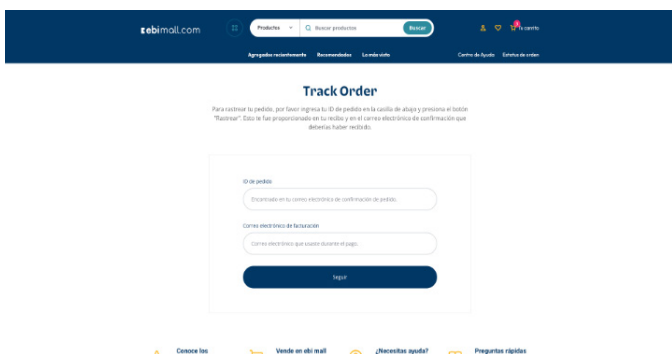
ebimall.com

Productos

Buscar productos

Buscar

Tu carrito

Agregados recientemente   Recomendados   Lo más visto

Centro de Ayuda   Estatus de orden

Track Order

Para rastrear tu pedido, por favor ingresa tu ID de pedido en la casilla de abajo y presiona el botón "Rastrear". Esto te fue proporcionado en tu recibo y en el correo electrónico de confirmación que deberías haber recibido.

ID de pedido

Encontrado en tu correo electrónico de confirmación de pedido.

Correo electrónico de facturación

Correo electrónico que usaste durante el pago.

Seguir

Conoce los

Vende en ebi mall

¿Necesitas ayuda?

Preguntas rápidas